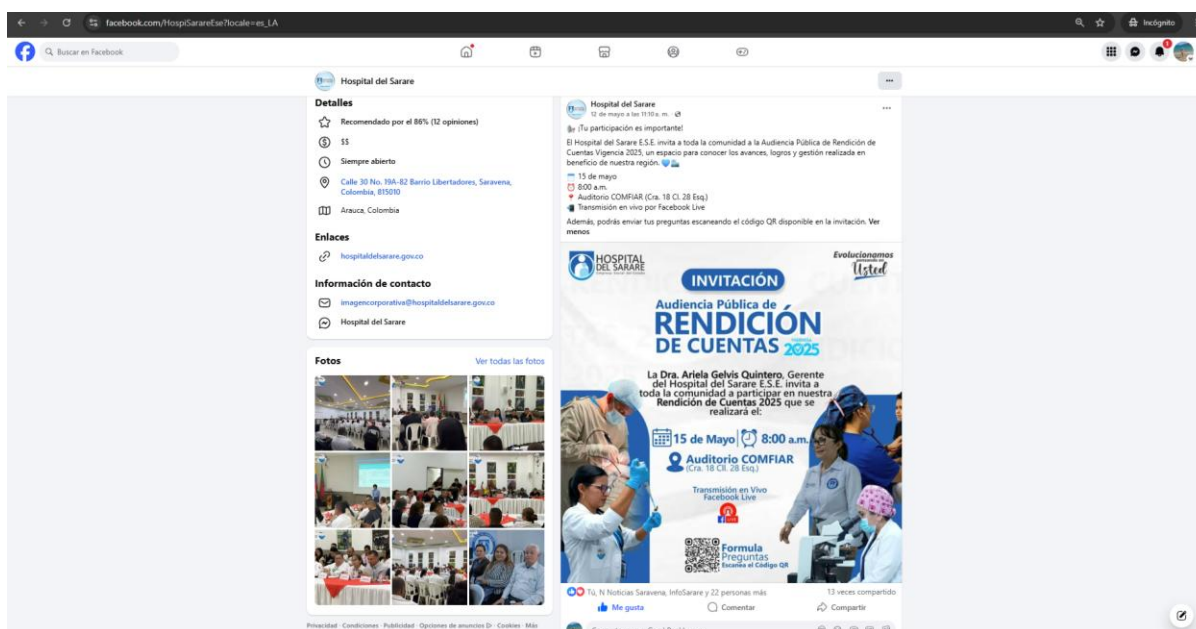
facebook.com/HospiSarareEse?locale=es_LA

Incógnito

Buscar en Facebook

Hospital del Sarare

Detalles

Recomendado por el 86% (32 opiniones)

$$

Siempre abierto

Calle 30 No. 19A-82 Barrio Libertadores, Saravena, Colombia, 815010

Arauca, Colombia

Enlaces

hospitaldelsarare.gov.co

Información de contacto

imagencorporativa@hospitaldelsarare.gov.co

Hospital del Sarare

Fotos

Ver todas las fotos

Privacidad · Condiciones · Publicidad · Opciones de anuncios · Cookies · Más

Hospital del Sarare
12 de mayo a las 11:10 a. m.

¡Tu participación es importante!

El Hospital del Sarare E.S.E. invita a toda la comunidad a la Audiencia Pública de Rendición de Cuentas Vigencia 2025, un espacio para conocer los avances, logros y gestión realizada en beneficio de nuestra región.

15 de mayo
8:00 a.m.
Auditorio COMFIAR (Cra. 18 Cl. 28 Esq.)
Transmisión en vivo por Facebook Live

Además, podrás enviar tus preguntas escaneando el código QR disponible en la invitación. Ver menos

HOSPITAL DEL SARARE

Evolucionamos pensando en Usted

INVITACIÓN

Audiencia Pública de RENDICIÓN DE CUENTAS VIGENCIA 2025

La Dra. Ariela Gelvis Quintero, Gerente del Hospital del Sarare E.S.E. invita a toda la comunidad a participar en nuestra Rendición de Cuentas 2025 que se realizará el:

15 de Mayo 8:00 a.m.

Auditorio COMFIAR (Cra. 18 Cl. 28 Esq.)

Transmisión en Vivo Facebook Live

Formula Preguntas Escanea el Código QR

Tú, N Noticias Saravena, InfoSarare y 22 personas más

13 veces compartido

Me gusta

Comentar

Compartir